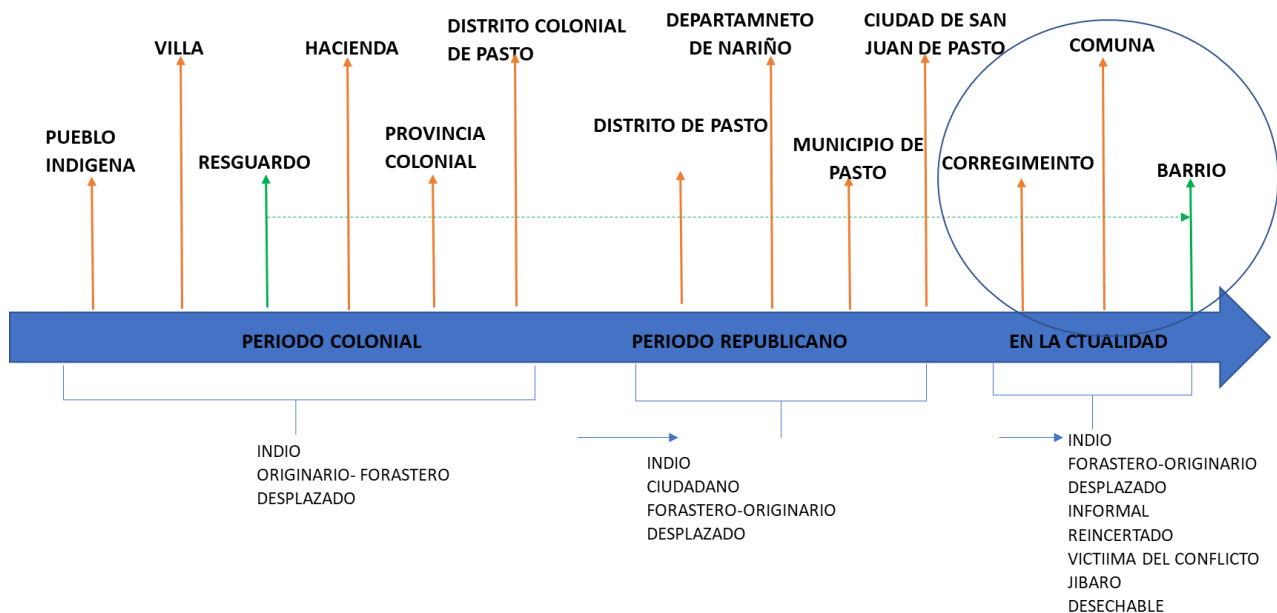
PUEBLO INDIGENA

VILLA

RESGUARDO

HACIENDA

PROVINCIA COLONIAL

DISTRITO COLONIAL DE PASTO

DISTRITO DE PASTO

DEPARTAMNETO DE NARIÑO

MUNICIPIO DE PASTO

CIUDAD DE SAN JUAN DE PASTO

CORREGIMEINTO

COMUNA

BARRIO

PERIODO COLONIAL

PERIODO REPUBLICANO

EN LA CTUALIDAD

INDIO
ORIGINARIO- FORASTERO
DESPLAZADO

INDIO
CIUDADANO
FORASTERO-ORIGINARIO
DESPLAZADO

INDIO
FORASTERO-ORIGINARIO
DESPLAZADO
INFORMAL
REINCERTADO
VICTIIMA DEL CONFLICTO
JIBARO
DESECHABLE